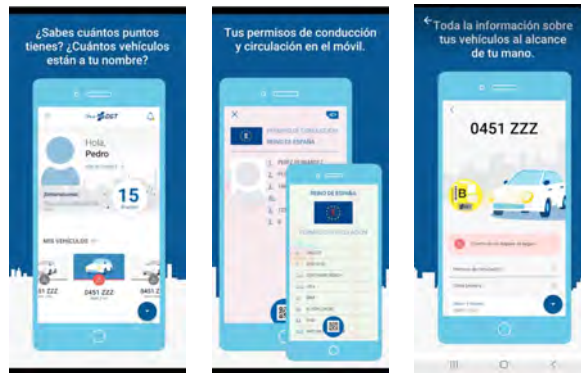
¿Sabes cuántos puntos tienes? ¿Cuántos vehículos están a tu nombre?

Mi DGT

Hola, Pedro

15

MIS VEHÍCULOS

51 ZZZ

0451 ZZZ

0451 Z

Tus permisos de conducción y circulación en el móvil.

PERMISO DE CONDUCCIÓN

REINO DE ESPAÑA

REINO DE ESPAÑA

PERMISO DE CIRCULACIÓN

Toda la información sobre tus vehículos al alcance de tu mano.

0451 ZZZ

B